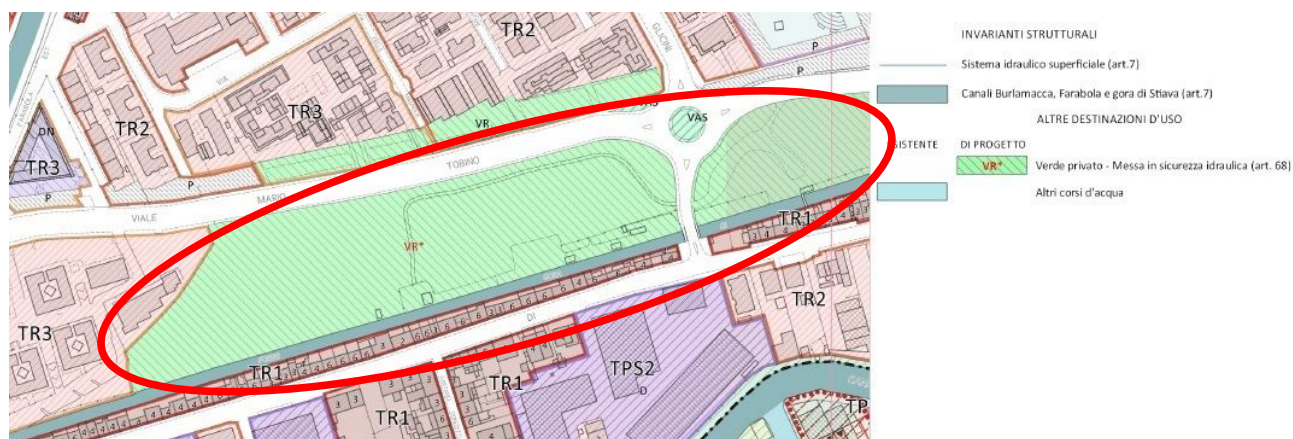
TR2
TR2
TR3
TR3
DN
P
P
P
VR
VAS
VAS
VIALE
MARIO
TOBINO
VR*
TR1
TR2
TR3
TR1
TR1
TPS2
D
TR1
TP

INVARIANTI STRUTTURALI
Sistema idraulico superficiale (art.7)
Canali Burlamacca, Farabola e gora di Stiava (art.7)
ALTRE DESTINAZIONI D'USO
ESISTENTE
DI PROGETTO
VR*
Verde privato - Messa in sicurezza idraulica (art. 68)
Altri corsi d'acqua